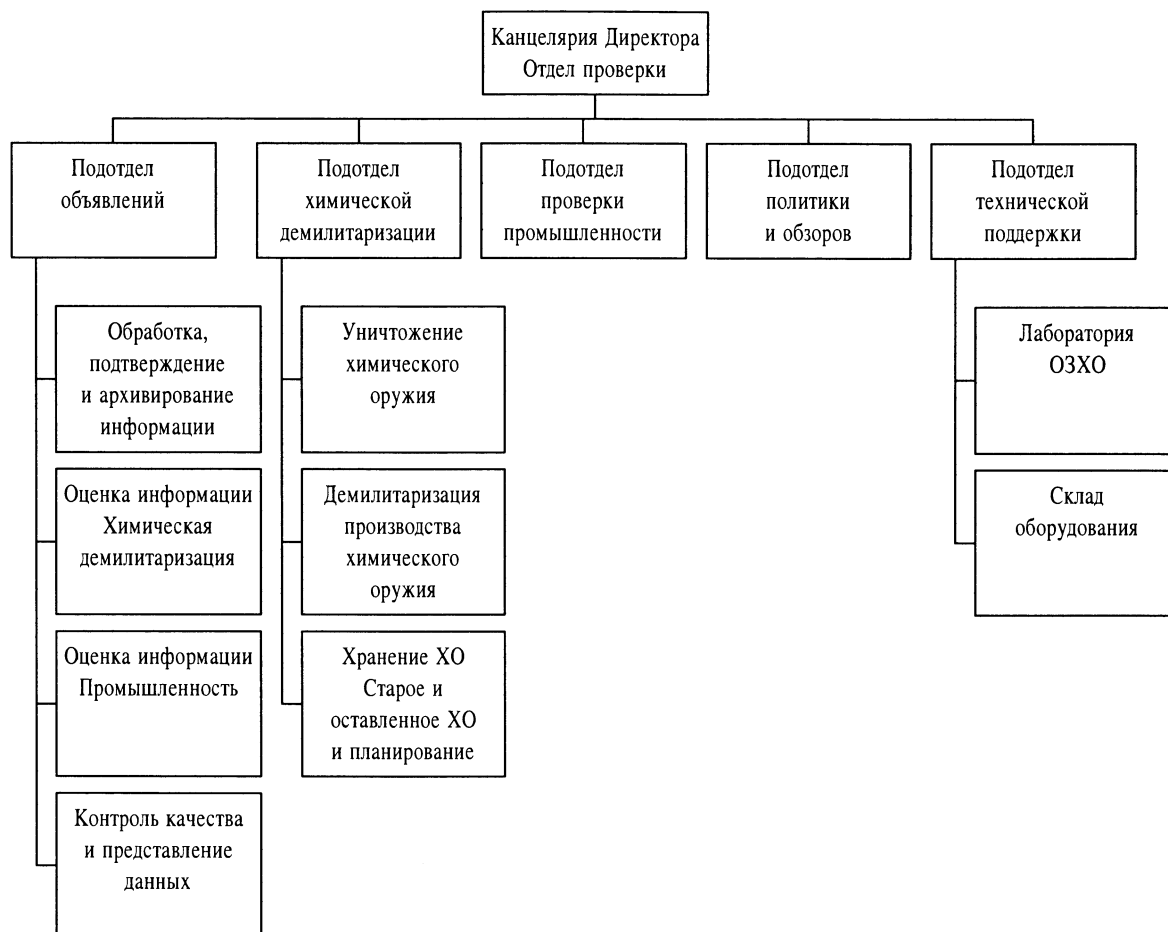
Канцелярия Директора
Отдел проверки

Подотдел объявлений

Подотдел химической демилитаризации

Подотдел проверки промышленности

Подотдел политики и обзоров

Подотдел технической поддержки

Обработка, подтверждение и архивирование информации

Оценка информации
Химическая демилитаризация

Оценка информации
Промышленность

Контроль качества и представление данных

Уничтожение химического оружия

Демилитаризация производства химического оружия

Хранение ХО
Старое и оставленное ХО и планирование

Лаборатория ОЗХО

Склад оборудования